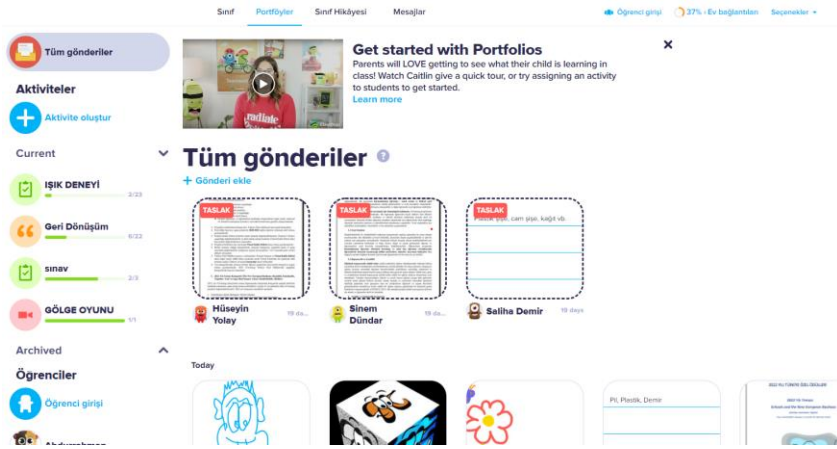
Sınıf Portföyler Sınıf Hikayesi Mesajlar

Öğrenci girişi 37% · Ev bağlantıları Seçenekler

Tüm gönderiler

Aktiviteler

Aktivite oluştur

Current

IŞIK DENEYİ 3/23

Geri Dönüşüm 6/32

sınav 2/3

GÖLGE OYUNU 1/1

Archived

Öğrenciler

Öğrenci girişi

Abdurrahman

Get started with Portfolios

Parents will LOVE getting to see what their child is learning in class! Watch Caitlin give a quick tour, or try assigning an activity to students to get started.

Learn more

×

Tüm gönderiler

+ Gönderi ekle

TASLAK

TASLAK

TASLAK

..., cam şişe, kağıt vb.

Hüseyin Yolay 19 da...

Sinem Dündar 19 da...

Saliha Demir 19 days

Today

Pil, Plastik, Demir